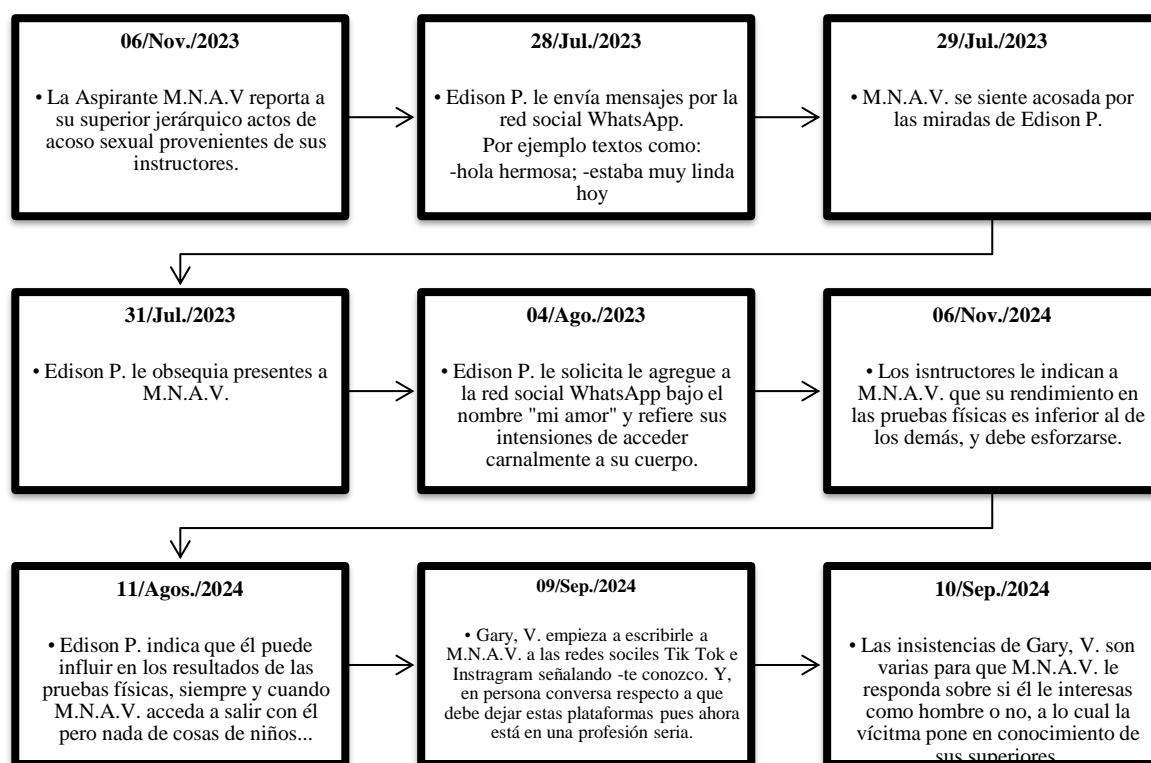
06/Nov./2023

• La Aspirante M.N.A.V reporta a su superior jerárquico actos de acoso sexual provenientes de sus instructores.

28/Jul./2023

• Edison P. le envía mensajes por la red social WhatsApp.
Por ejemplo textos como:
-hola hermosa; -estaba muy linda hoy

29/Jul./2023

• M.N.A.V. se siente acosada por las miradas de Edison P.

31/Jul./2023

• Edison P. le obsequia presentes a M.N.A.V.

04/Ago./2023

• Edison P. le solicita le agregue a la red social WhatsApp bajo el nombre "mi amor" y refiere sus intensiones de acceder carnalmente a su cuerpo.

06/Nov./2024

• Los isntructores le indican a M.N.A.V. que su rendimiento en las pruebas físicas es inferior al de los demás, y debe esforzarse.

11/Agos./2024

• Edison P. indica que él puede influir en los resultados de las pruebas físicas, siempre y cuando M.N.A.V. acceda a salir con él pero nada de cosas de niños...

09/Sep./2024

• Gary, V. empieza a escribirle a M.N.A.V. a las redes sociles Tik Tok e Instragram señalando -te conozco. Y, en persona conversa respecto a que debe dejar estas plataformas pues ahora está en una profesión seria.

10/Sep./2024

• Las insistencias de Gary, V. son varias para que M.N.A.V. le responda sobre si él le interesas como hombre o no, a lo cual la vícitma pone en conocimiento de sus superiores.